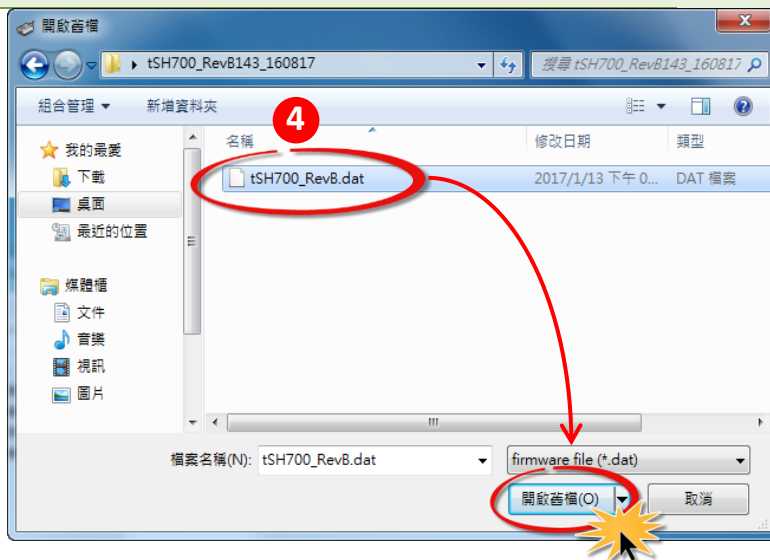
開啟舊檔

tSH700_RevB143_160817

搜尋 tSH700_RevB143_160817

組合管理 ▾　新增資料夾

我的最愛
下載
桌面
最近的位置

媒體櫃
文件
音樂
視訊
圖片

4

| 名稱 | 修改日期 | 類型 |
|---|---|---|
| tSH700_RevB.dat | 2017/1/13 下午 0... | DAT 檔案 |

檔案名稱(N): tSH700_RevB.dat

firmware file (*.dat)

開啟舊檔(O)　取消